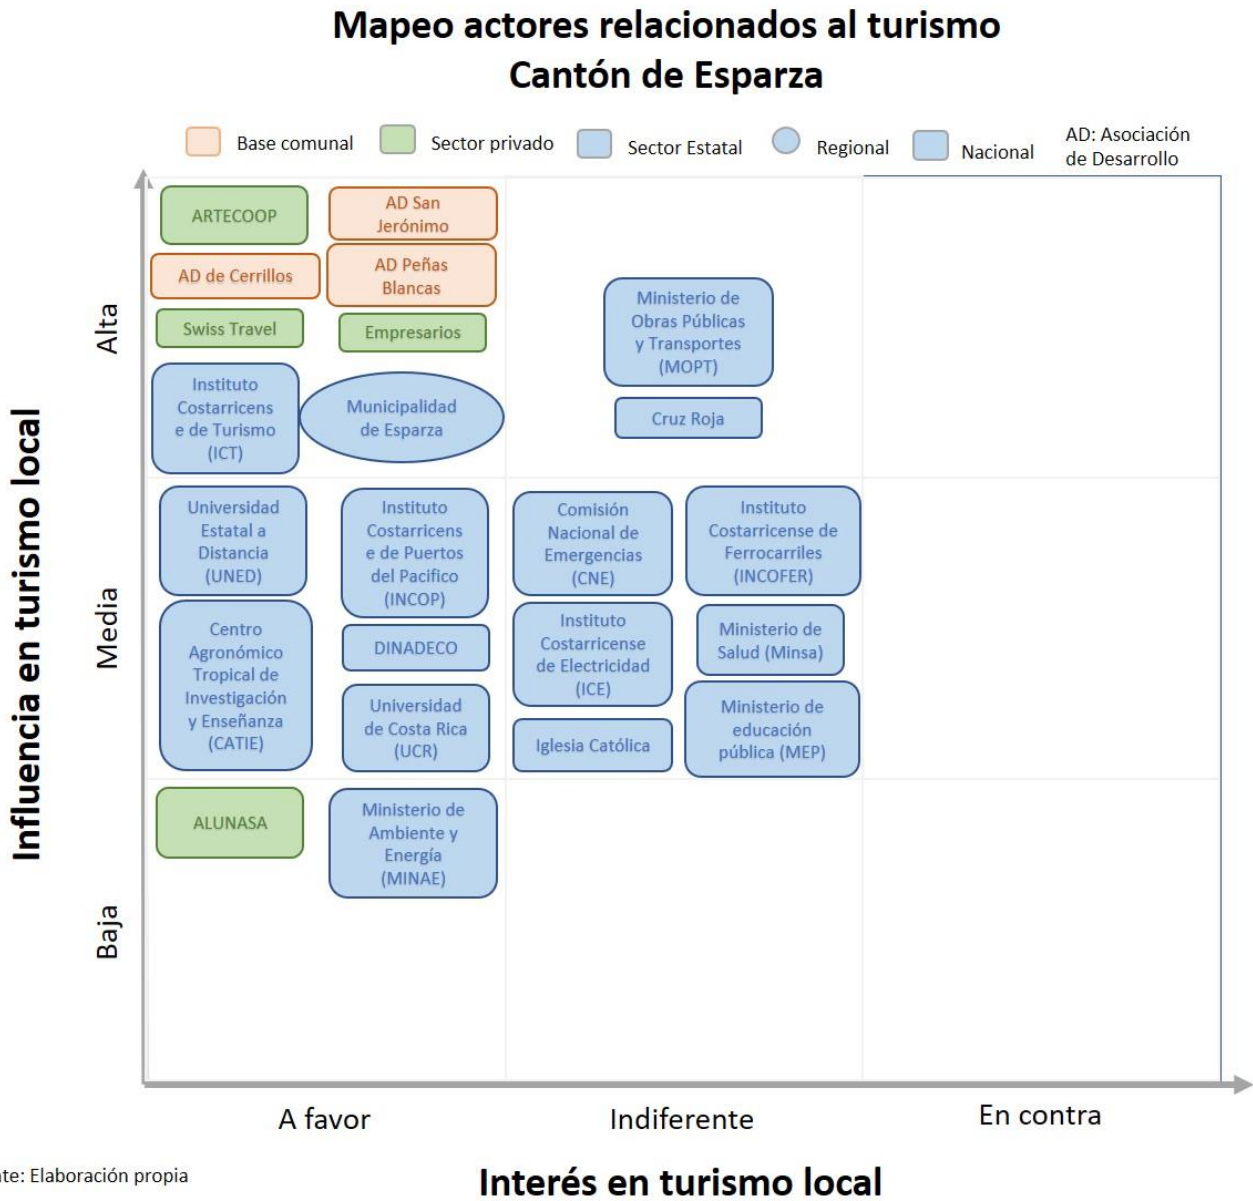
Mapeo actores relacionados al turismo
Cantón de Esparza

Base comunal
Sector privado
Sector Estatal
Regional
Nacional
AD: Asociación de Desarrollo

Influencia en turismo local

Alta

ARTECOOP
AD San Jerónimo
AD de Cerrillos
AD Peñas Blancas
Swiss Travel
Empresarios
Instituto Costarricens e de Turismo (ICT)
Municipalidad de Esparza
Ministerio de Obras Públicas y Transportes (MOPT)
Cruz Roja

Media

Universidad Estatal a Distancia (UNED)
Instituto Costarricens e de Puertos del Pacifico (INCOP)
Comisión Nacional de Emergencias (CNE)
Instituto Costarricense de Ferrocarriles (INCOFER)
Centro Agronómico Tropical de Investigación y Enseñanza (CATIE)
DINADECO
Instituto Costarricense de Electricidad (ICE)
Ministerio de Salud (Minsa)
Universidad de Costa Rica (UCR)
Iglesia Católica
Ministerio de educación pública (MEP)

Baja

ALUNASA
Ministerio de Ambiente y Energía (MINAE)

A favor
Indiferente
En contra

Interés en turismo local

te: Elaboración propia